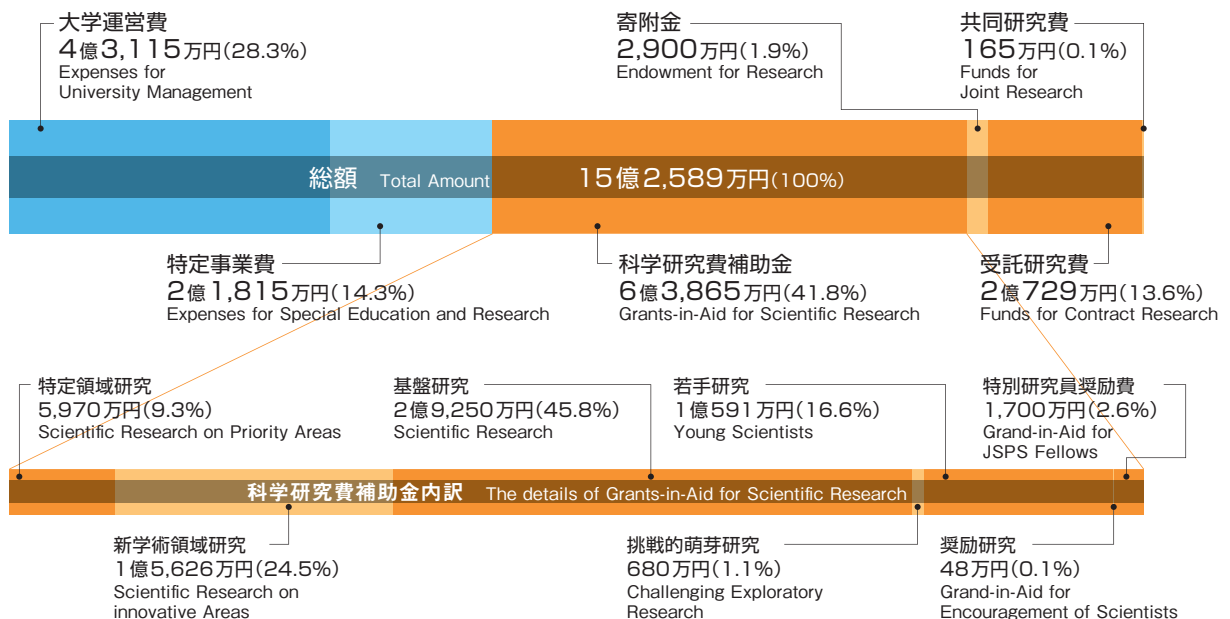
大学運営費
4億3,115万円(28.3%)
Expenses for University Management

寄附金
2,900万円(1.9%)
Endowment for Research

共同研究費
165万円(0.1%)
Funds for Joint Research

総額 Total Amount 15億2,589万円(100%)

特定事業費
2億1,815万円(14.3%)
Expenses for Special Education and Research

科学研究費補助金
6億3,865万円(41.8%)
Grants-in-Aid for Scientific Research

受託研究費
2億729万円(13.6%)
Funds for Contract Research

特定領域研究
5,970万円(9.3%)
Scientific Research on Priority Areas

基盤研究
2億9,250万円(45.8%)
Scientific Research

若手研究
1億591万円(16.6%)
Young Scientists

特別研究員奨励費
1,700万円(2.6%)
Grand-in-Aid for JSPS Fellows

科学研究費補助金内訳 The details of Grants-in-Aid for Scientific Research

新学術領域研究
1億5,626万円(24.5%)
Scientific Research on innovative Areas

挑戦的萌芽研究
680万円(1.1%)
Challenging Exploratory Research

奨励研究
48万円(0.1%)
Grant-in-Aid for Encouragement of Scientists